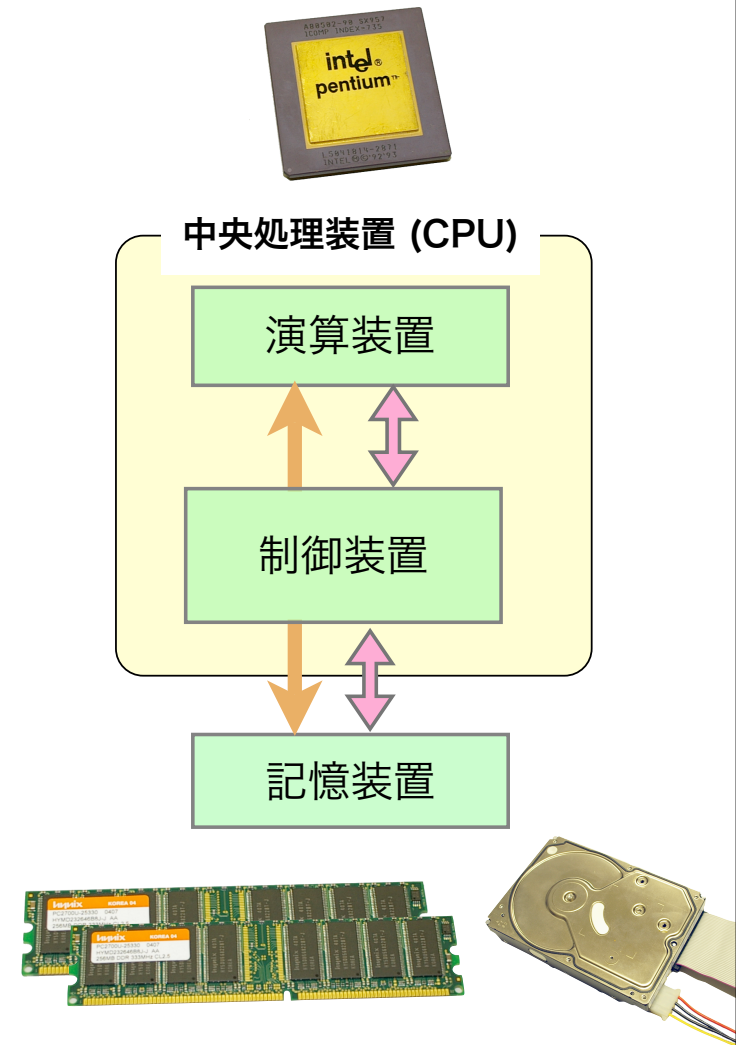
A80502-90 SX957
iCOMP INDEX=735
intel
pentium
L5041014-2071
INTEL © '92'93

中央処理装置 (CPU)

演算装置

制御装置

記憶装置

hynix KOREA 04
PC2700U-25330 0407
HYMD232646B8J-J AA
256MB DDR 333MHz CL2.5

hynix KOREA 04
PC2700U-25330 0407
HYMD232646B8J-J AA
256MB DDR 333MHz CL2.5